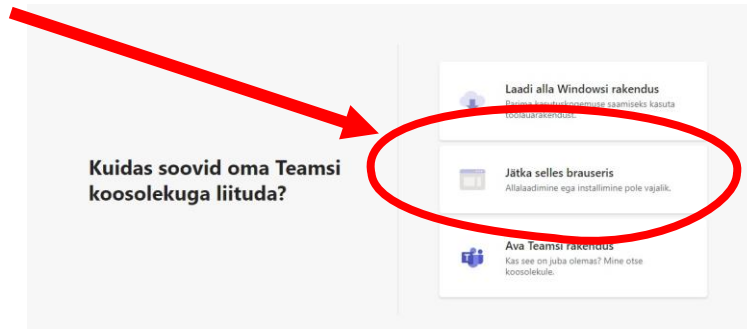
Kuidas soovid oma Teamsi koosolekuga liituda?

Laadi alla Windowsi rakendus
Parima kasutuskogemuse saamiseks kasuta töölauarakendust.

Jätka selles brauseris
Allalaadimine ega installimine pole vajalik.

Ava Teamsi rakendus
Kas see on juba olemas? Mine otse koosolekule.